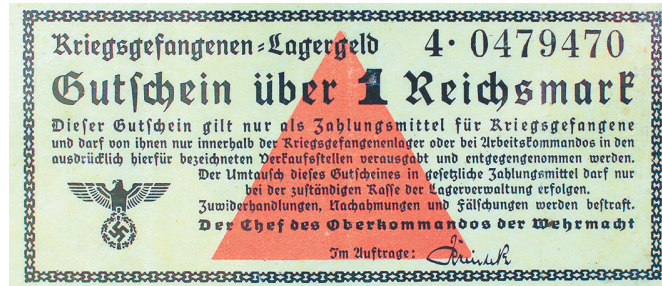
Kriegsgefangenen=Lagergeld 4·0479470

Gutschein über 1 Reichsmark

Dieser Gutschein gilt nur als Zahlungsmittel für Kriegsgefangene und darf von ihnen nur innerhalb der Kriegsgefangenenlager oder bei Arbeitskommandos in den ausdrücklich hierfür bezeichneten Verkaufsstellen verausgabt und entgegengenommen werden. Der Umtausch dieses Gutscheines in gesetzliche Zahlungsmittel darf nur bei der zuständigen Kasse der Lagerverwaltung erfolgen. Zuwiderhandlungen, Nachahmungen und Fälschungen werden bestraft.

Der Chef des Oberkommandos der Wehrmacht

Im Auftrage: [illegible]